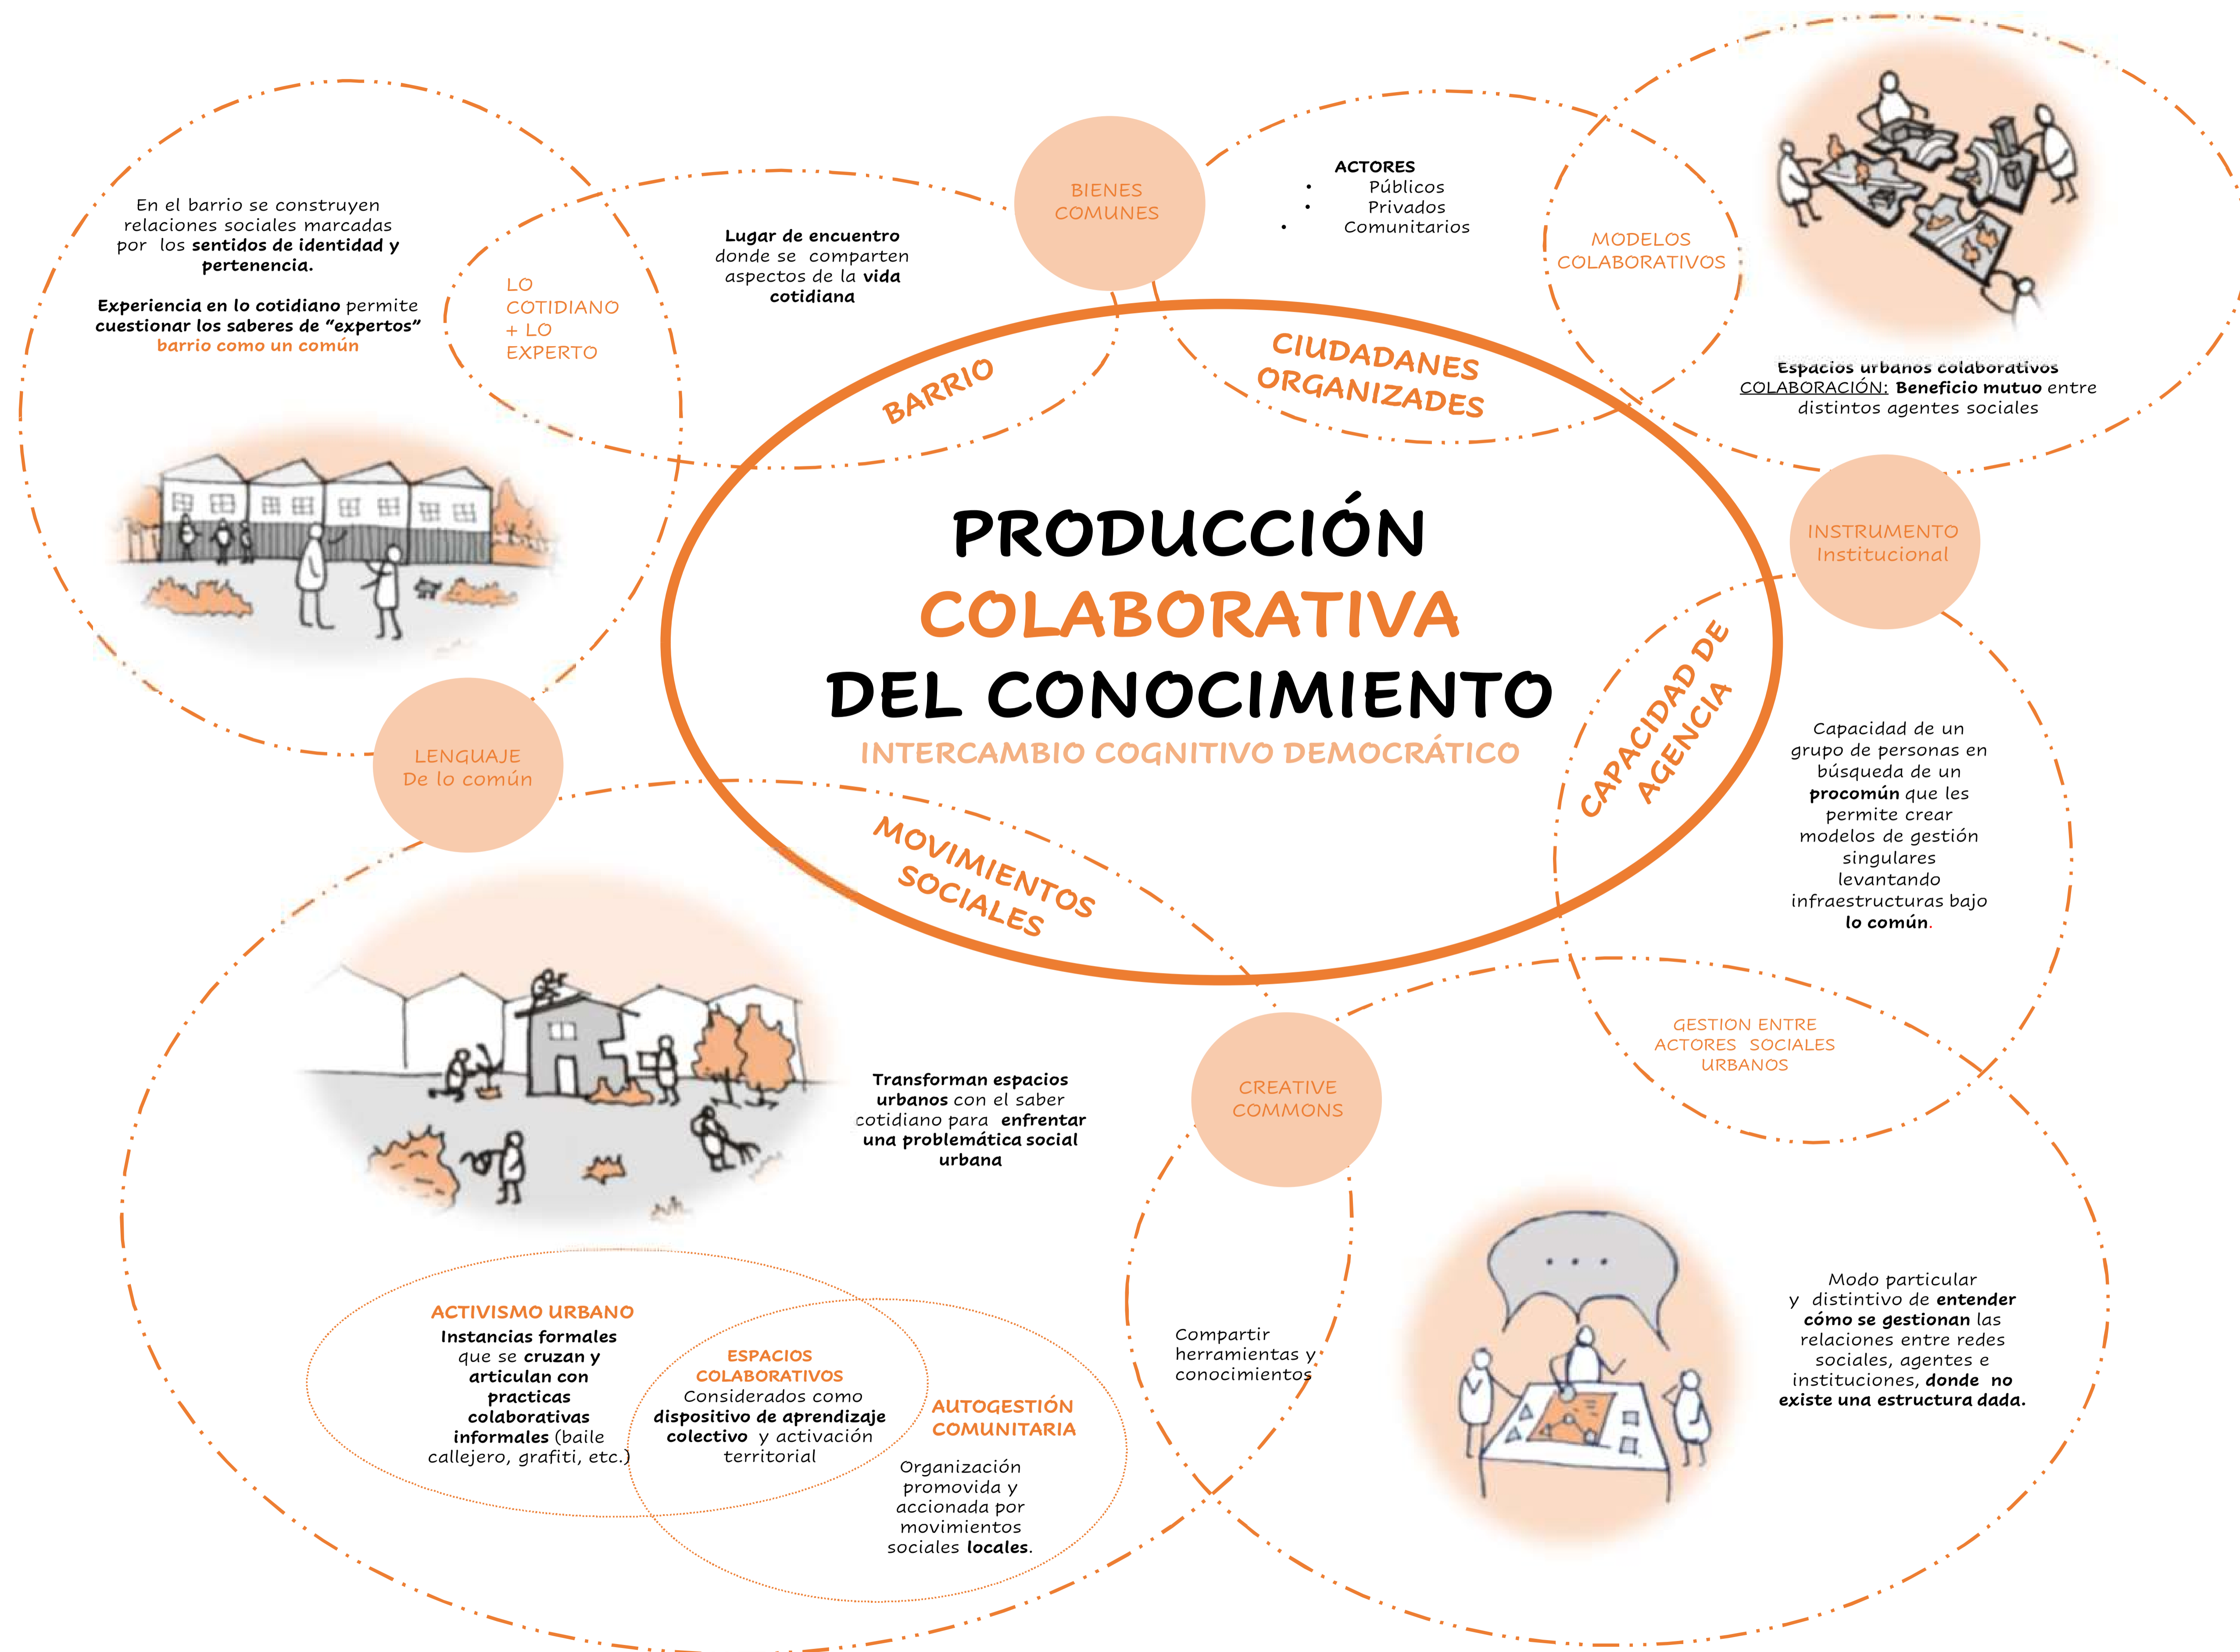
PRODUCCIÓN
COLABORATIVA
DEL CONOCIMIENTO
INTERCAMBIO COGNITIVO DEMOCRÁTICO

En el barrio se construyen relaciones sociales marcadas por los sentidos de identidad y pertenencia.

Experiencia en lo cotidiano permite cuestionar los saberes de "expertos"
barrio como un común

LO COTIDIANO + LO EXPERTO

Lugar de encuentro donde se comparten aspectos de la vida cotidiana

BIENES COMUNES

ACTORES
• Públicos
• Privados
• Comunitarios

MODELOS COLABORATIVOS

Espacios urbanos colaborativos
COLABORACIÓN: Beneficio mutuo entre distintos agentes sociales

BARRIO

CIUDADANES ORGANIZADES

INSTRUMENTO Institucional

CAPACIDAD DE AGENCIA

Capacidad de un grupo de personas en búsqueda de un procomún que les permite crear modelos de gestión singulares levantando infraestructuras bajo lo común.

LENGUAJE De lo común

MOVIMIENTOS SOCIALES

Transforman espacios urbanos con el saber cotidiano para enfrentar una problemática social urbana

GESTION ENTRE ACTORES SOCIALES URBANOS

CREATIVE COMMONS

ACTIVISMO URBANO
Instancias formales que se cruzan y articulan con practicas colaborativas informales (baile callejero, grafiti, etc.)

ESPACIOS COLABORATIVOS
Considerados como dispositivo de aprendizaje colectivo y activación territorial

AUTOGESTIÓN COMUNITARIA
Organización promovida y accionada por movimientos sociales locales.

Compartir herramientas y conocimientos

Modo particular y distintivo de entender cómo se gestionan las relaciones entre redes sociales, agentes e instituciones, donde no existe una estructura dada.